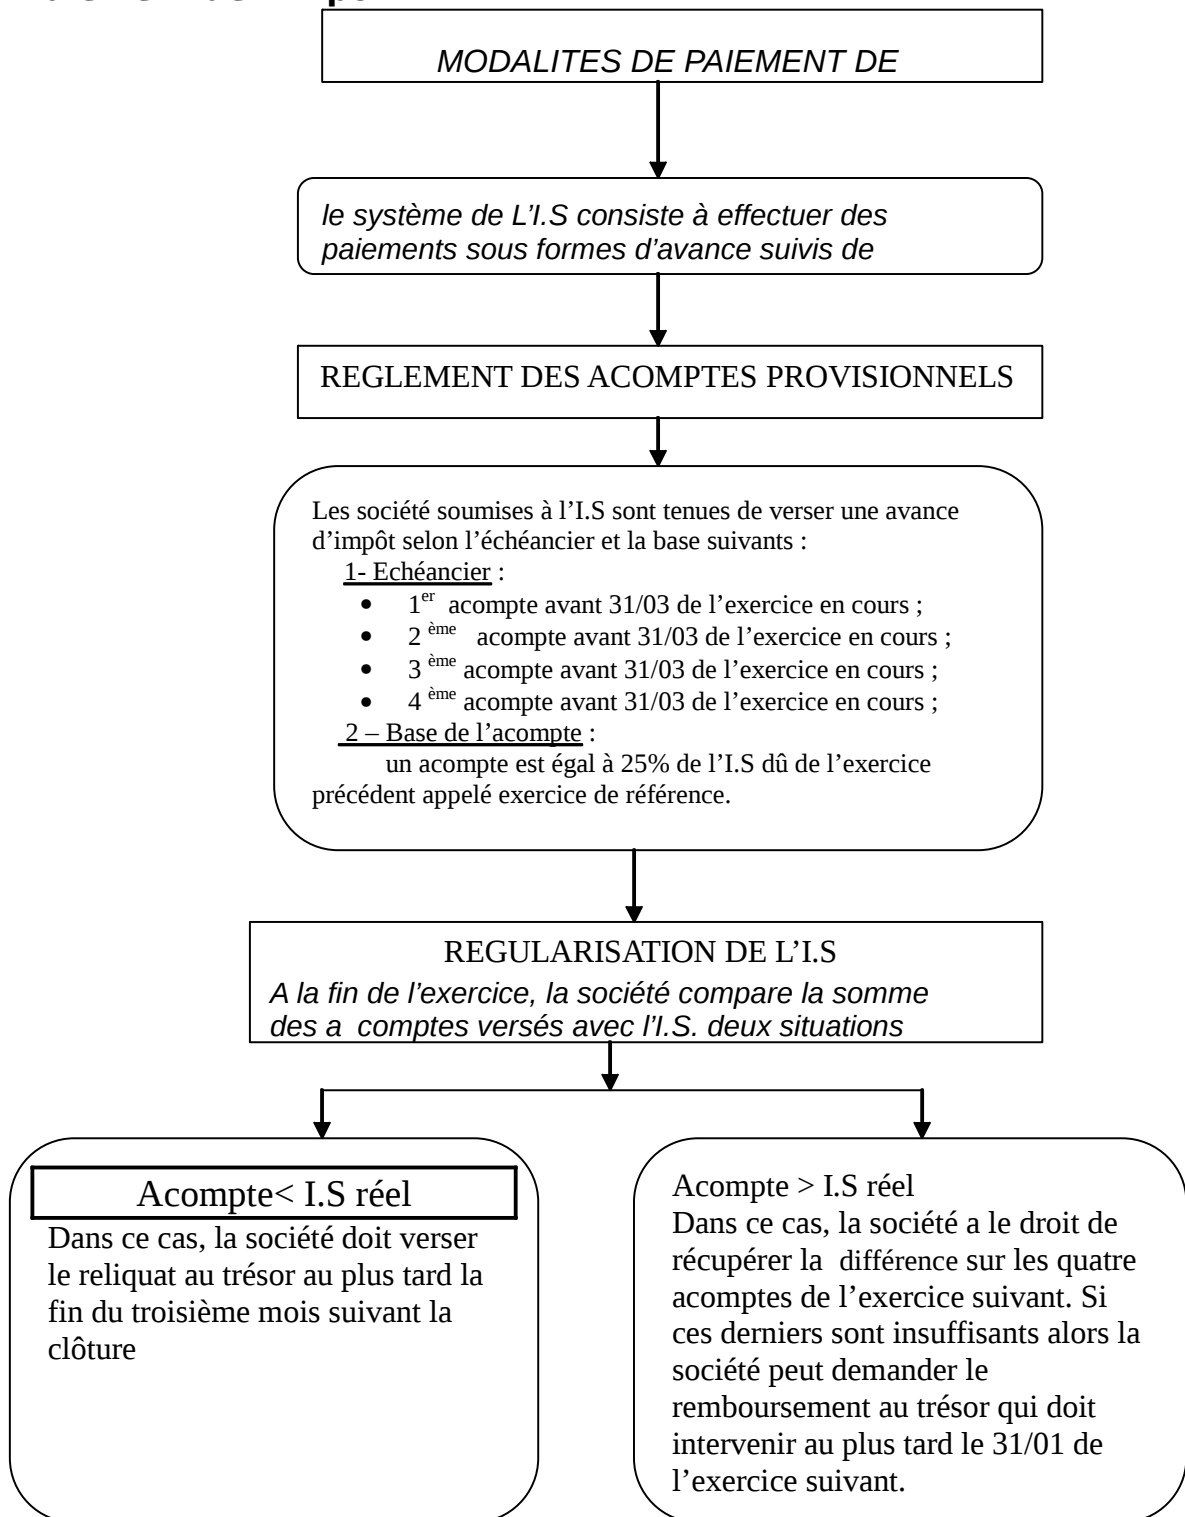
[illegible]

MODALITES DE PAIEMENT DE

le système de L'I.S consiste à effectuer des paiements sous formes d'avance suivis de

REGLEMENT DES ACOMPTES PROVISIONNELS

Les société soumises à l'I.S sont tenues de verser une avance d'impôt selon l'échéancier et la base suivants :

1- Echéancier :

- $1^{er}$ acompte avant 31/03 de l'exercice en cours ;
- $2^{ème}$ acompte avant 31/03 de l'exercice en cours ;
- $3^{ème}$ acompte avant 31/03 de l'exercice en cours ;
- $4^{ème}$ acompte avant 31/03 de l'exercice en cours ;

2 – Base de l'acompte :

un acompte est égal à 25% de l'I.S dû de l'exercice précédent appelé exercice de référence.

REGULARISATION DE L'I.S

A la fin de l'exercice, la société compare la somme des a comptes versés avec l'I.S. deux situations

Acompte< I.S réel

Dans ce cas, la société doit verser le reliquat au trésor au plus tard la fin du troisième mois suivant la clôture

Acompte > I.S réel

Dans ce cas, la société a le droit de récupérer la différence sur les quatre acomptes de l'exercice suivant. Si ces derniers sont insuffisants alors la société peut demander le remboursement au trésor qui doit intervenir au plus tard le 31/01 de l'exercice suivant.